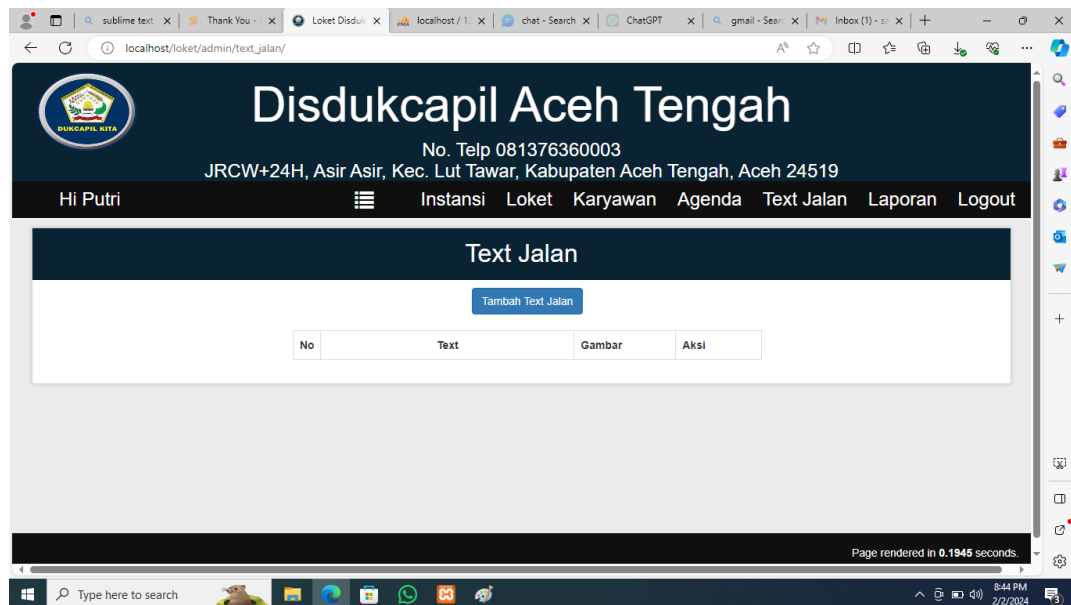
sublime text | Thank You - | Loket Disduk | localhost / 1 | chat - Search | ChatGPT | gmail - Sear | Inbox (1) - s

localhost/loket/admin/text_jalan/

DUKCAPIL KITA

Disdukcapil Aceh Tengah

No. Telp 081376360003

JRCW+24H, Asir Asir, Kec. Lut Tawar, Kabupaten Aceh Tengah, Aceh 24519

Hi Putri

Instansi Loket Karyawan Agenda Text Jalan Laporan Logout

Text Jalan

Tambah Text Jalan

| No | Text | Gambar | Aksi |
|---|---|---|---|

Page rendered in **0.1945** seconds.

Type here to search

8:44 PM
2/2/2024